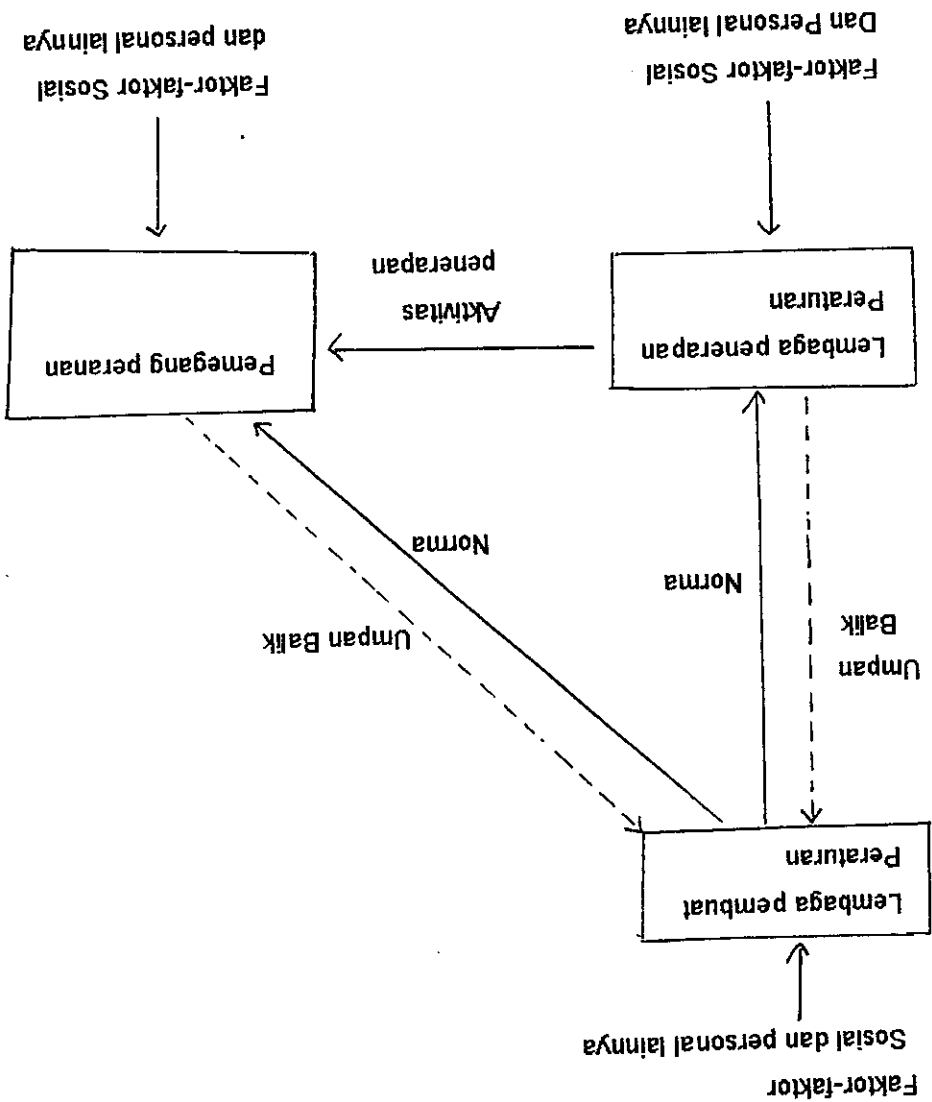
Faktor-faktor Sosial
Dan Personal lainnya

Faktor-faktor Sosial
dan personal lainnya

Lembaga penerapan
Peraturan

Aktivitas
penerapan

Pemegang peranan

Umpan
Balik

Norma

Norma

Umpan Balik

Lembaga pembuat
Peraturan

Faktor-faktor
Sosial dan personal lainnya